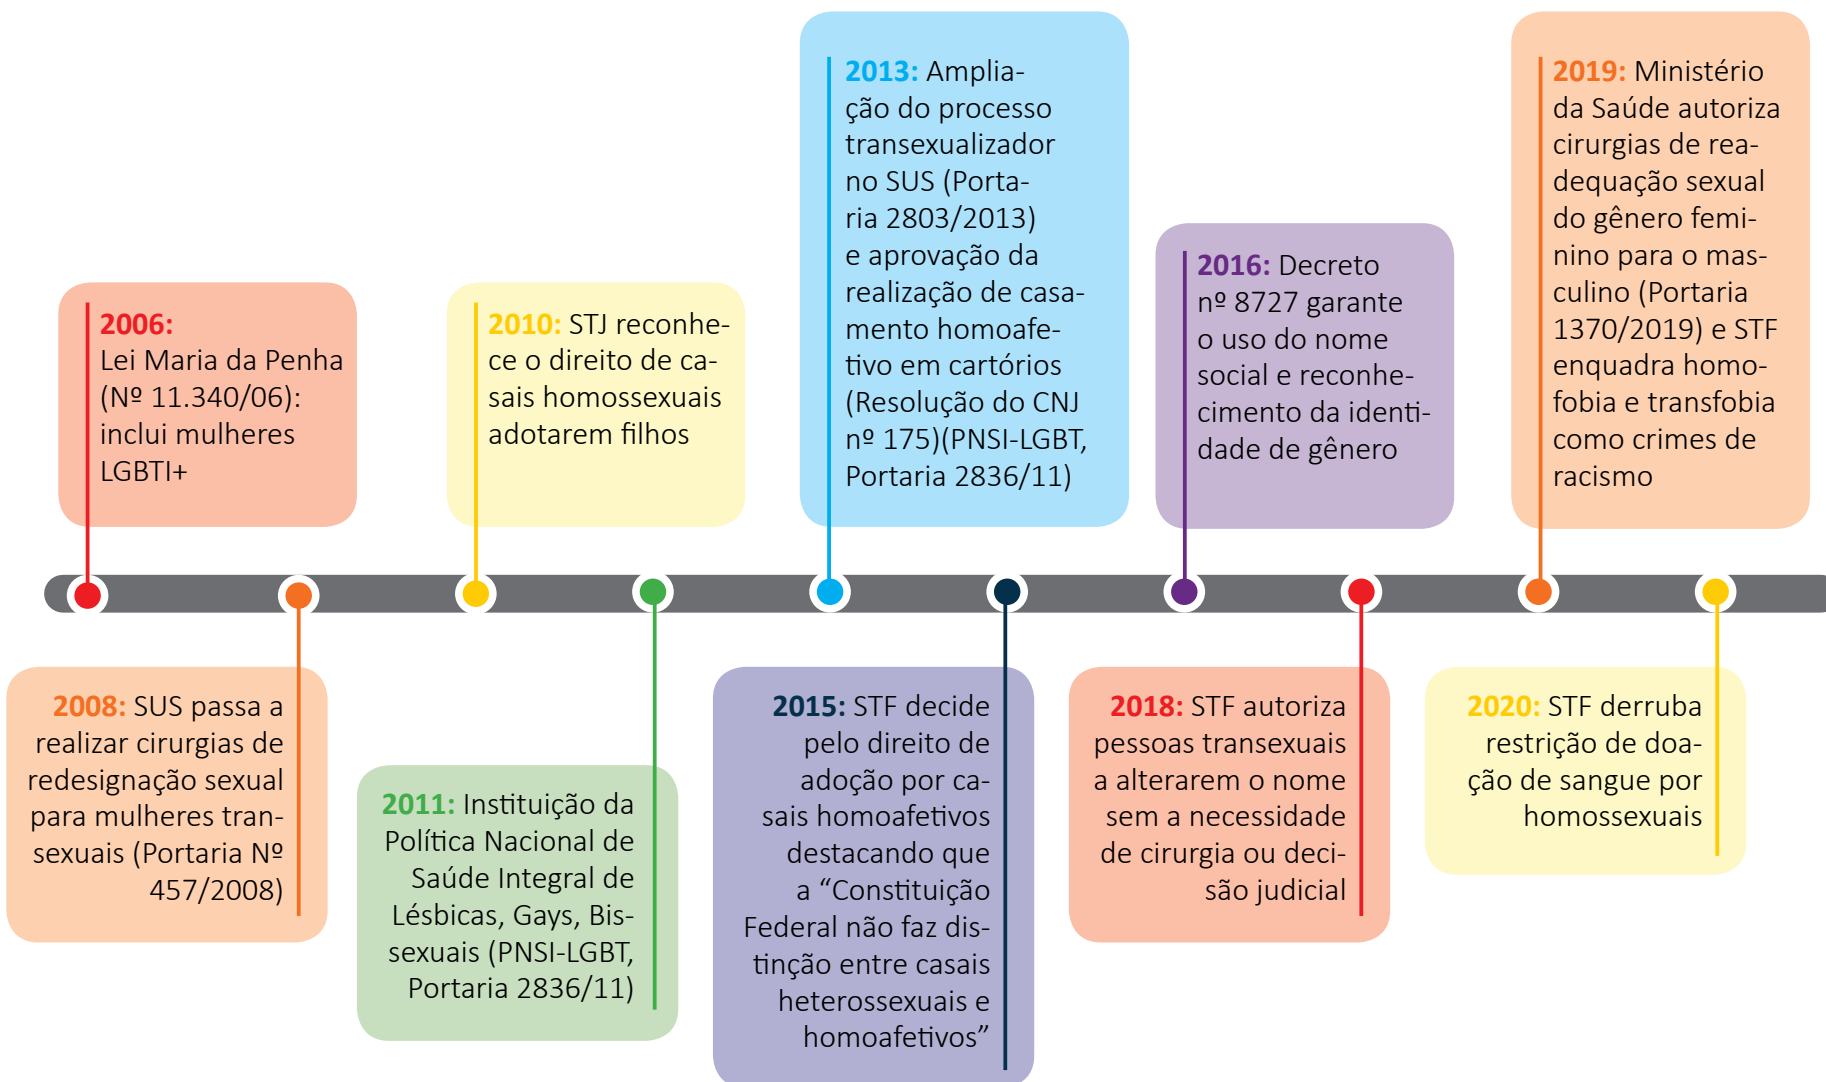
2006: Lei Maria da Penha (Nº 11.340/06): inclui mulheres LGBTI+

2008: SUS passa a realizar cirurgias de redesignação sexual para mulheres transexuais (Portaria Nº 457/2008)

2010: STJ reconhece o direito de casais homossexuais adotarem filhos

2011: Instituição da Política Nacional de Saúde Integral de Lésbicas, Gays, Bissexuais (PNSI-LGBT, Portaria 2836/11)

2013: Ampliação do processo transexualizador no SUS (Portaria 2803/2013) e aprovação da realização de casamento homoafetivo em cartórios (Resolução do CNJ nº 175)(PNSI-LGBT, Portaria 2836/11)

2015: STF decide pelo direito de adoção por casais homoafetivos destacando que a "Constituição Federal não faz distinção entre casais heterossexuais e homoafetivos"

2016: Decreto nº 8727 garante o uso do nome social e reconhecimento da identidade de gênero

2018: STF autoriza pessoas transexuais a alterarem o nome sem a necessidade de cirurgia ou decisão judicial

2019: Ministério da Saúde autoriza cirurgias de readequação sexual do gênero feminino para o masculino (Portaria 1370/2019) e STF enquadra homofobia e transfobia como crimes de racismo

2020: STF derruba restrição de doação de sangue por homossexuais